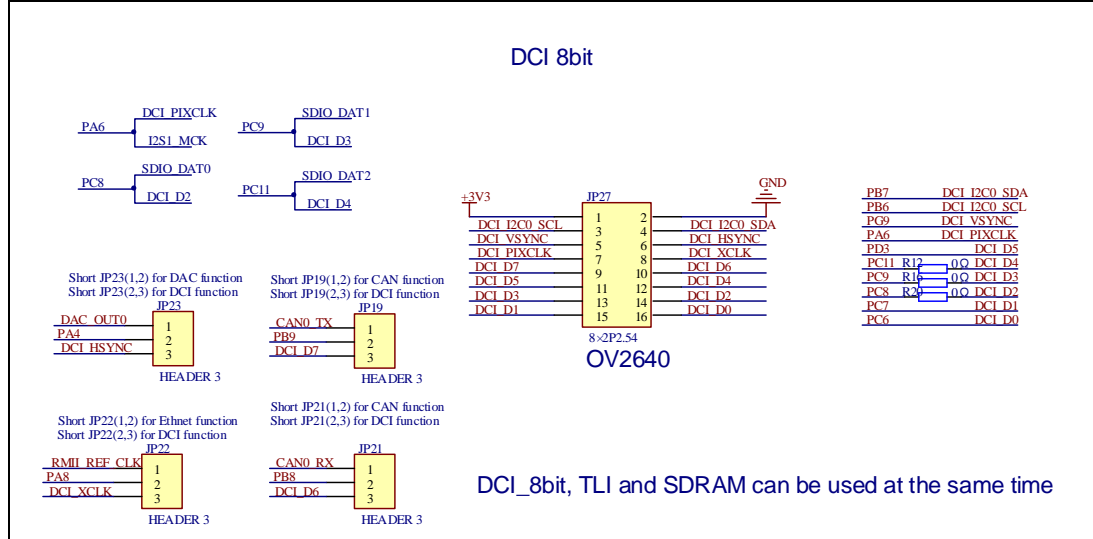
DCI 8bit

PA6 DCI_PIXCLK I2S1_MCK
PC9 SDIO_DAT1 DCI_D3
PC8 SDIO_DAT0 DCI_D2
PC11 SDIO_DAT2 DCI_D4

+3V3 JP27 GND

| | | | |
|---|---|---|---|
| DCI_I2C0_SCL | 1 | 2 | DCI_I2C0_SDA |
| DCI_VSYNC | 3 | 4 | DCI_HSYNC |
| DCI_PIXCLK | 5 | 6 | DCI_XCLK |
| DCI_D7 | 7 | 8 | DCI_D6 |
| DCI_D5 | 9 | 10 | DCI_D4 |
| DCI_D3 | 11 | 12 | DCI_D2 |
| DCI_D1 | 13 | 14 | DCI_D0 |
| | 15 | 16 | |

8×2P2.54
OV2640

PB7 DCI_I2C0_SDA
PB6 DCI_I2C0_SCL
PG9 DCI_VSYNC
PA6 DCI_PIXCLK
PD3 DCI_D5
PC11 R12 0Ω DCI_D4
PC9 R16 0Ω DCI_D3
PC8 R20 0Ω DCI_D2
PC7 DCI_D1
PC6 DCI_D0

Short JP23(1,2) for DAC function
Short JP23(2,3) for DCI function
JP23
DAC_OUT0 1
PA4 2
DCI_HSYNC 3
HEADER 3

Short JP19(1,2) for CAN function
Short JP19(2,3) for DCI function
JP19
CAN0_TX 1
PB9 2
DCI_D7 3
HEADER 3

Short JP22(1,2) for Ethnet function
Short JP22(2,3) for DCI function
JP22
RMII_REF_CLK 1
PA8 2
DCI_XCLK 3
HEADER 3

Short JP21(1,2) for CAN function
Short JP21(2,3) for DCI function
JP21
CAN0_RX 1
PB8 2
DCI_D6 3
HEADER 3

DCI_8bit, TLI and SDRAM can be used at the same time